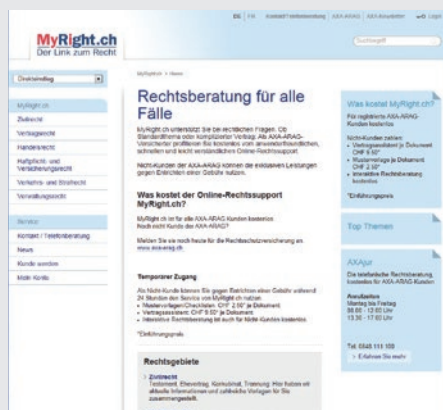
DE | FR | Kontakt / Telefonberatung | AXA-ARAG | AXA-Newsletter | Login

MyRight.ch
Der Link zum Recht

Suchbegriff

Direkteinstieg

MyRight > Home

MyRight.ch
Zivilrecht
Vertragsrecht
Handelsrecht
Haftpflicht- und Versicherungsrecht
Verkehrs- und Strafrecht
Verwaltungsrecht

Service
Kontakt / Telefonberatung
News
Kunde werden
Mein Konto

Rechtsberatung für alle Fälle

MyRight.ch unterstützt Sie bei rechtlichen Fragen. Ob Standardtherma oder komplizierter Vertrag. Alle AXA-ARAG-Versicherten profitieren bis kostenlos vom anwenderfreundlichen, schnellen und leicht verständlichen Online-Rechtssupport.

Nicht-Kunden der AXA-ARAG können die exklusiven Leistungen gegen Entrichten einer Gebühr nutzen.

Was kostet der Online-Rechtssupport MyRight.ch?

MyRight.ch ist für alle AXA-ARAG Kunden kostenlos.
Noch nicht Kunde der AXA-ARAG?

Melden Sie sie noch heute für die Rechtsschutzversicherung an www.axa-arag.ch

Temporärer Zugang

Als Nicht-Kunde können Sie gegen Entrichten einer Gebühr während 24 Stunden den Service von MyRight.ch nutzen.
• Mustervorlagen/Checklisten: CHF 2.50* je Dokument
• Vertragsassistent: CHF 9.50* je Dokument
• Interaktive Rechtsberatung ist auch für Nicht-Kunden kostenlos

*Einführungspreis

Rechtsgebiete

Zivilrecht
Testament, Ehevertrag, Konkubinat, Trennung: Hier finden sie aktuelle Informationen und zahlreiche Vorlagen für Sie zusammengestellt.

Was kostet MyRight.ch?

Für registrierte AXA-ARAG-Kunden kostenlos

Nicht-Kunden zahlen:
• Vertragsassistent je Dokument CHF 9.50*
• Mustervorlage je Dokument CHF 2.50*
• Interaktive Rechtsberatung kostenlos

*Einführungspreis

Top Themen

AXAjur

Die telefonische Rechtsberatung, kostenlos für AXA-ARAG Kunden

Anrufzeiten
Montag bis Freitag
08.00 - 12.00 Uhr
13.30 - 17.00 Uhr

Tel. 0848 111 100
> Erfahren Sie mehr